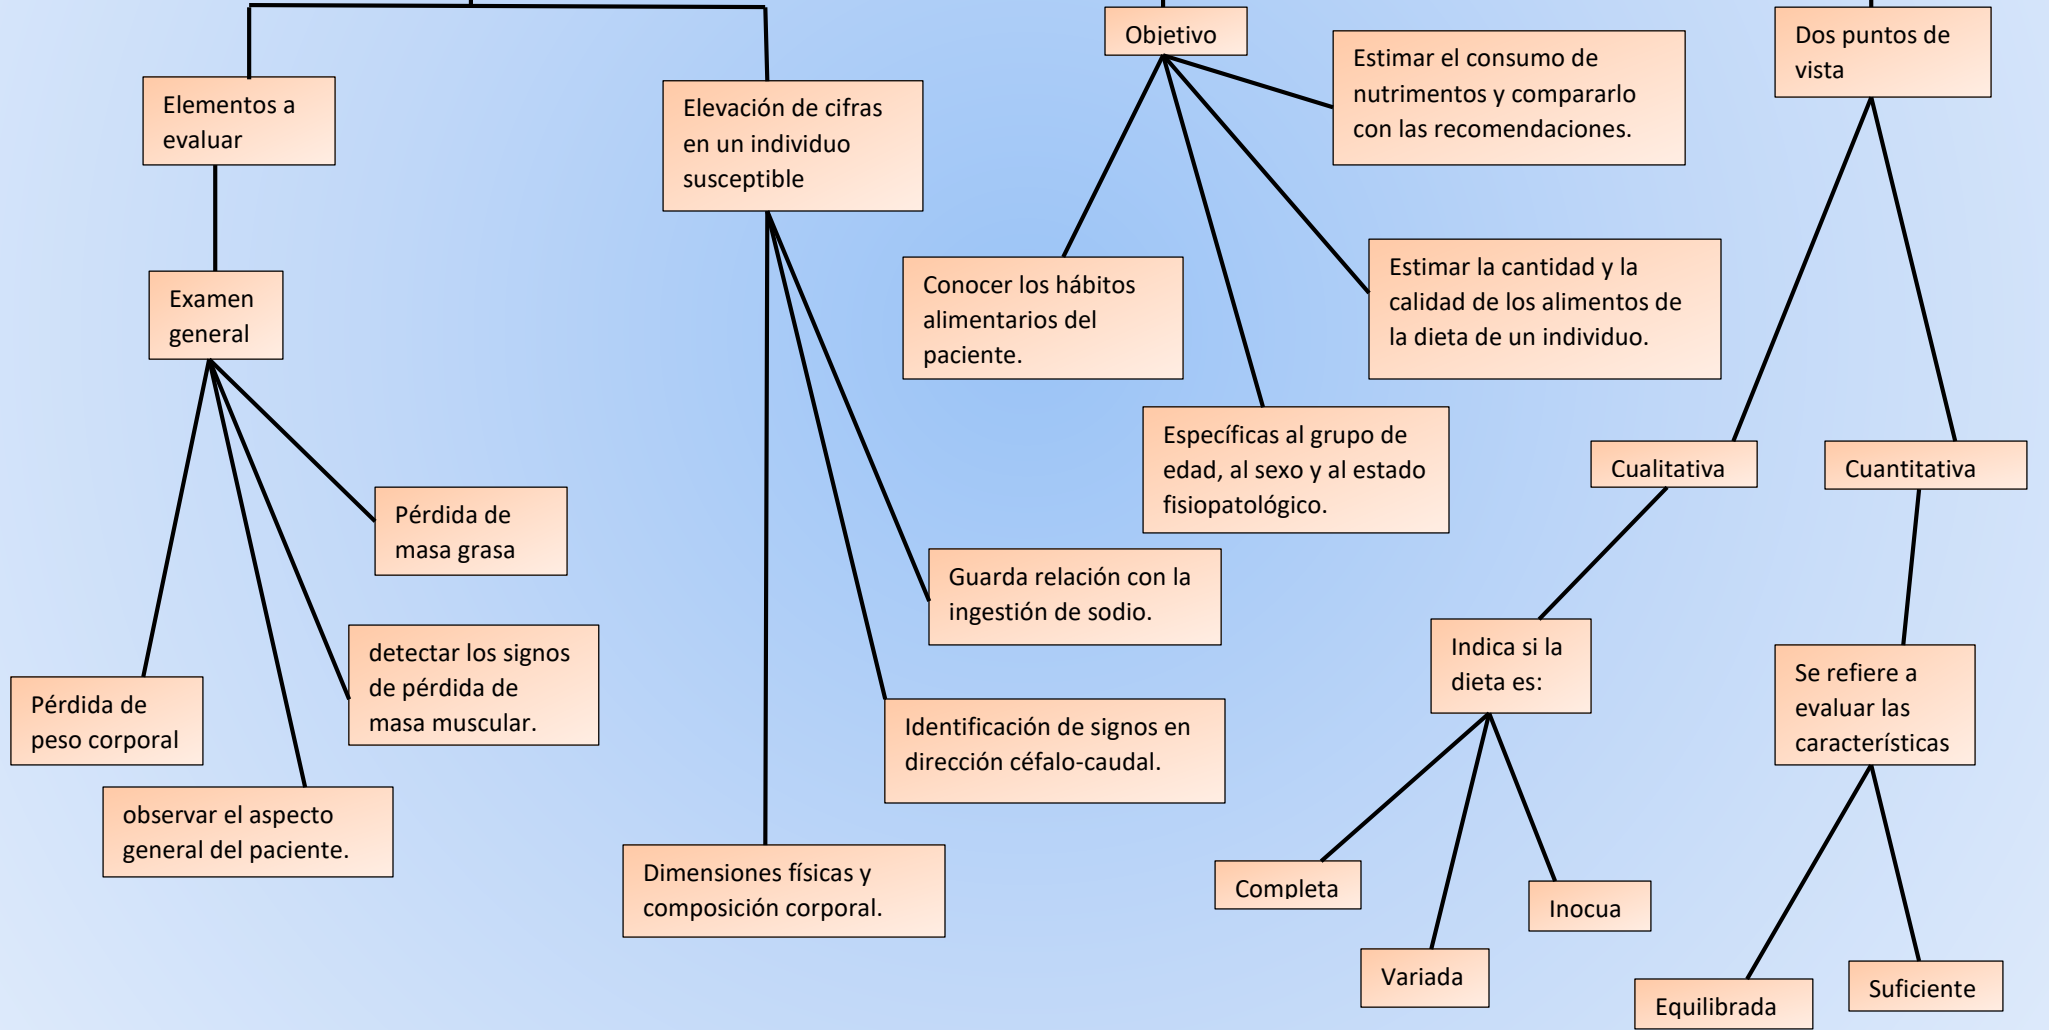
Elementos a evaluar

Examen general

Pérdida de masa grasa

detectar los signos de pérdida de masa muscular.

Pérdida de peso corporal

observar el aspecto general del paciente.

Elevación de cifras en un individuo susceptible

Guarda relación con la ingestión de sodio.

Identificación de signos en dirección céfalo-caudal.

Dimensiones físicas y composición corporal.

Objetivo

Estimar el consumo de nutrimentos y compararlo con las recomendaciones.

Conocer los hábitos alimentarios del paciente.

Estimar la cantidad y la calidad de los alimentos de la dieta de un individuo.

Específicas al grupo de edad, al sexo y al estado fisiopatológico.

Dos puntos de vista

Cualitativa

Cuantitativa

Indica si la dieta es:

Completa

Variada

Inocua

Se refiere a evaluar las características

Equilibrada

Suficiente